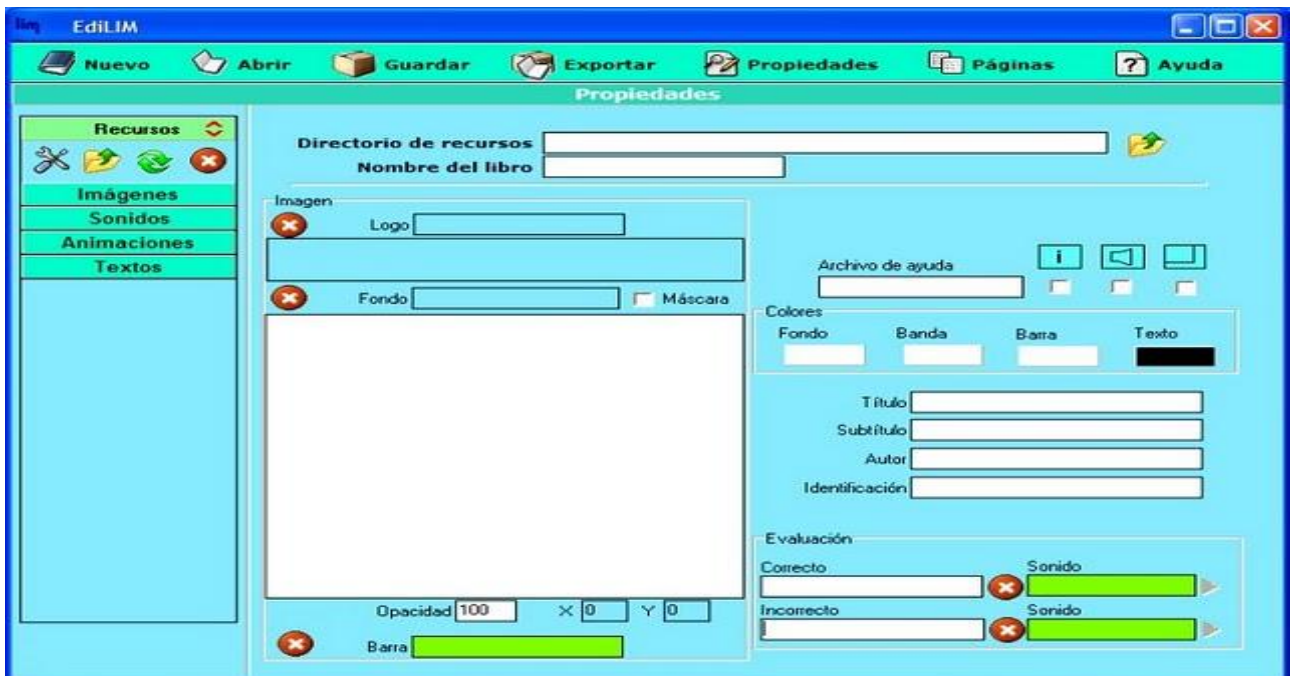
lim EdiLIM

Nuevo Abrir Guardar Exportar Propiedades Páginas ? Ayuda

Propiedades

Recursos

Imágenes
Sonidos
Animaciones
Textos

Directorio de recursos
Nombre del libro

Imagen
Logo
Fondo
Máscara
Opacidad 100 X 0 Y 0
Barra

Archivo de ayuda
i

Colores
Fondo Banda Barra Texto

Título
Subtítulo
Autor
Identificación

Evaluación
Correcto
Sonido
Incorrecto
Sonido